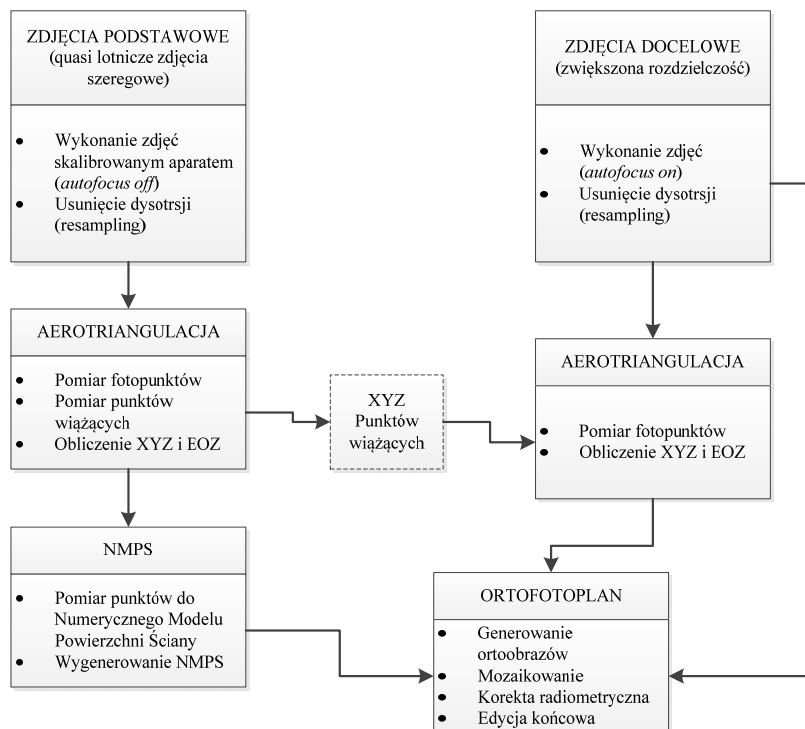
ZDJĘCIA PODSTAWOWE
(quasi lotnicze zdjęcia szeregowe)

- Wykonanie zdjęć skalibrowanym aparatem (*autofocus off*)
- Usunięcie dysotrsji (resampling)

ZDJĘCIA DOCELOWE
(zwiększona rozdzielczość)

- Wykonanie zdjęć (*autofocus on*)
- Usunięcie dysotrsji (resampling)

AEROTRIANGULACJA

- Pomiar fotopunktów
- Pomiar punktów wiążących
- Obliczenie XYZ i EOZ

XYZ Punktów wiążących

AEROTRIANGULACJA

- Pomiar fotopunktów
- Obliczenie XYZ i EOZ

NMPS

- Pomiar punktów do Numerycznego Modelu Powierzchni Ściany
- Wygenerowanie NMPS

ORTOFOTOPLAN

- Generowanie ortoobrazów
- Mozaikowanie
- Korekta radiometryczna
- Edycja końcowa